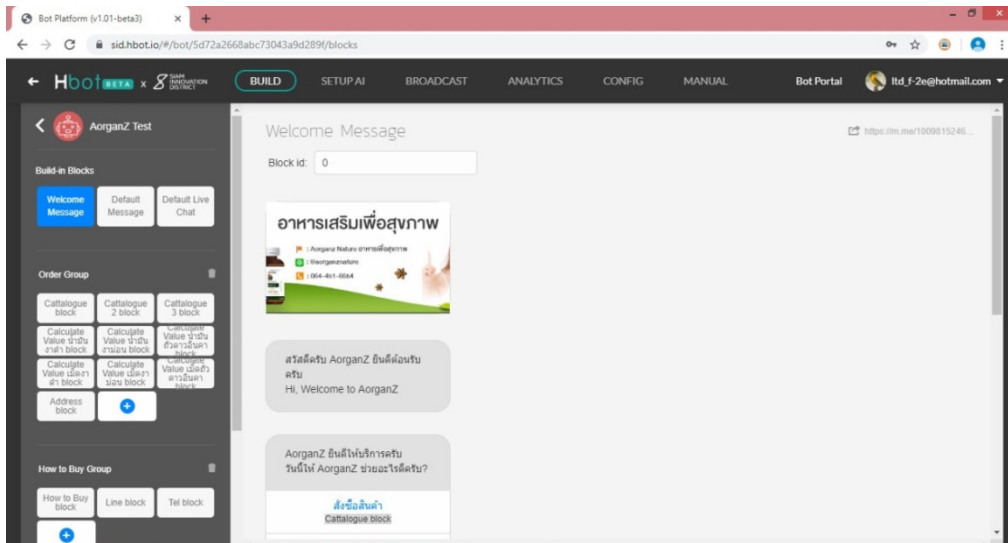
Bot Platform (v1.01-beta3)
sid.hbot.io/#/bot/5d72a2668abc73043a9d289f/blocks
Hbot BETA x SIAM INNOVATION DISTRICT
BUILD
SETUP AI
BROADCAST
ANALYTICS
CONFIG
MANUAL
Bot Portal
ltd_f-2e@hotmail.com

AorganZ Test
Build-in Blocks
Welcome Message
Default Message
Default Live Chat

Order Group
Cattalogue block
Cattalogue 2 block
Cattalogue 3 block
Calculate Value น้ำมันงาดำ block
Calculate Value น้ำมันงาม่อน block
Calculate Value น้ำมันถั่วดาวอินคา block
Calculate Value เม็ดงาดำ block
Calculate Value เม็ดงาม่อน block
Calculate Value เม็ดถั่วดาวอินคา block
Address block

How to Buy Group
How to Buy block
Line block
Tel block

Welcome Message
https://m.me/1009815246...
Block id: 0

อาหารเสริมเพื่อสุขภาพ
: Aorganz Nature อาหารเพื่อสุขภาพ
: @aorganznature
: 064-461-6664

สวัสดีครับ AorganZ ยินดีต้อนรับครับ
Hi, Welcome to AorganZ

AorganZ ยินดีให้บริการครับ วันนี้ให้ AorganZ ช่วยอะไรดีครับ?
สั่งซื้อสินค้า
Cattalogue block